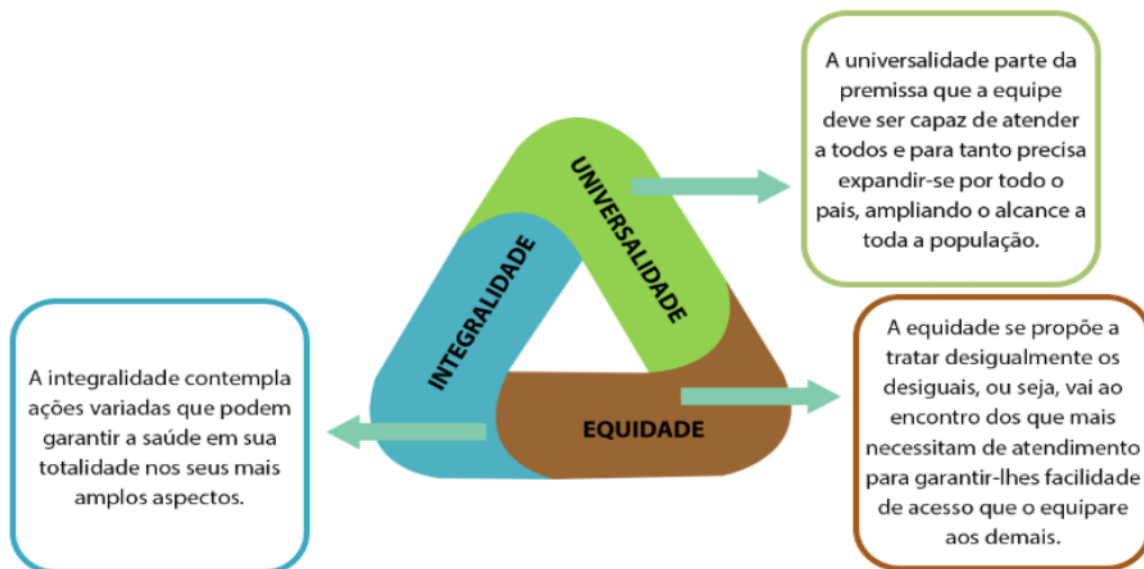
A universalidade parte da premissa que a equipe deve ser capaz de atender a todos e para tanto precisa expandir-se por todo o pais, ampliando o alcance a toda a população.

UNIVERSALIDADE

INTEGRALIDADE

EQUIDADE

A equidade se propõe a tratar desigualmente os desiguais, ou seja, vai ao encontro dos que mais necessitam de atendimento para garantir-lhes facilidade de acesso que o equipare aos demais.

A integralidade contempla ações variadas que podem garantir a saúde em sua totalidade nos seus mais amplos aspectos.